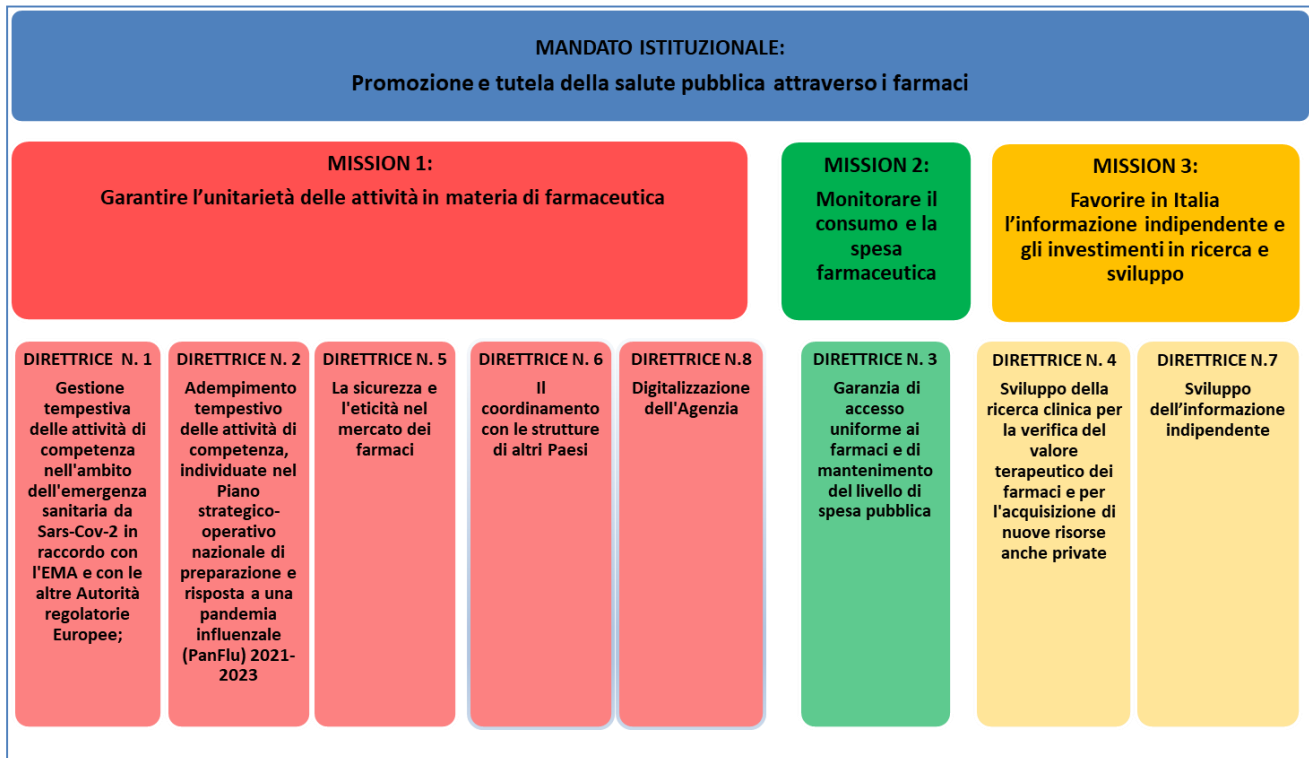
MANDATO ISTITUZIONALE:
Promozione e tutela della salute pubblica attraverso i farmaci

MISSION 1:
Garantire l'unitarietà delle attività in materia di farmaceutica

MISSION 2:
Monitorare il consumo e la spesa farmaceutica

MISSION 3:
Favorire in Italia l'informazione indipendente e gli investimenti in ricerca e sviluppo

DIRETTRICE N. 1
Gestione tempestiva delle attività di competenza nell'ambito dell'emergenza sanitaria da Sars-Cov-2 in raccordo con l'EMA e con le altre Autorità regolatorie Europee;

DIRETTRICE N. 2
Adempimento tempestivo delle attività di competenza, individuate nel Piano strategico-operativo nazionale di preparazione e risposta a una pandemia influenzale (PanFlu) 2021-2023

DIRETTRICE N. 5
La sicurezza e l'eticità nel mercato dei farmaci

DIRETTRICE N. 6
Il coordinamento con le strutture di altri Paesi

DIRETTRICE N.8
Digitalizzazione dell'Agenzia

DIRETTRICE N. 3
Garanzia di accesso uniforme ai farmaci e di mantenimento del livello di spesa pubblica

DIRETTRICE N. 4
Sviluppo della ricerca clinica per la verifica del valore terapeutico dei farmaci e per l'acquisizione di nuove risorse anche private

DIRETTRICE N.7
Sviluppo dell'informazione indipendente